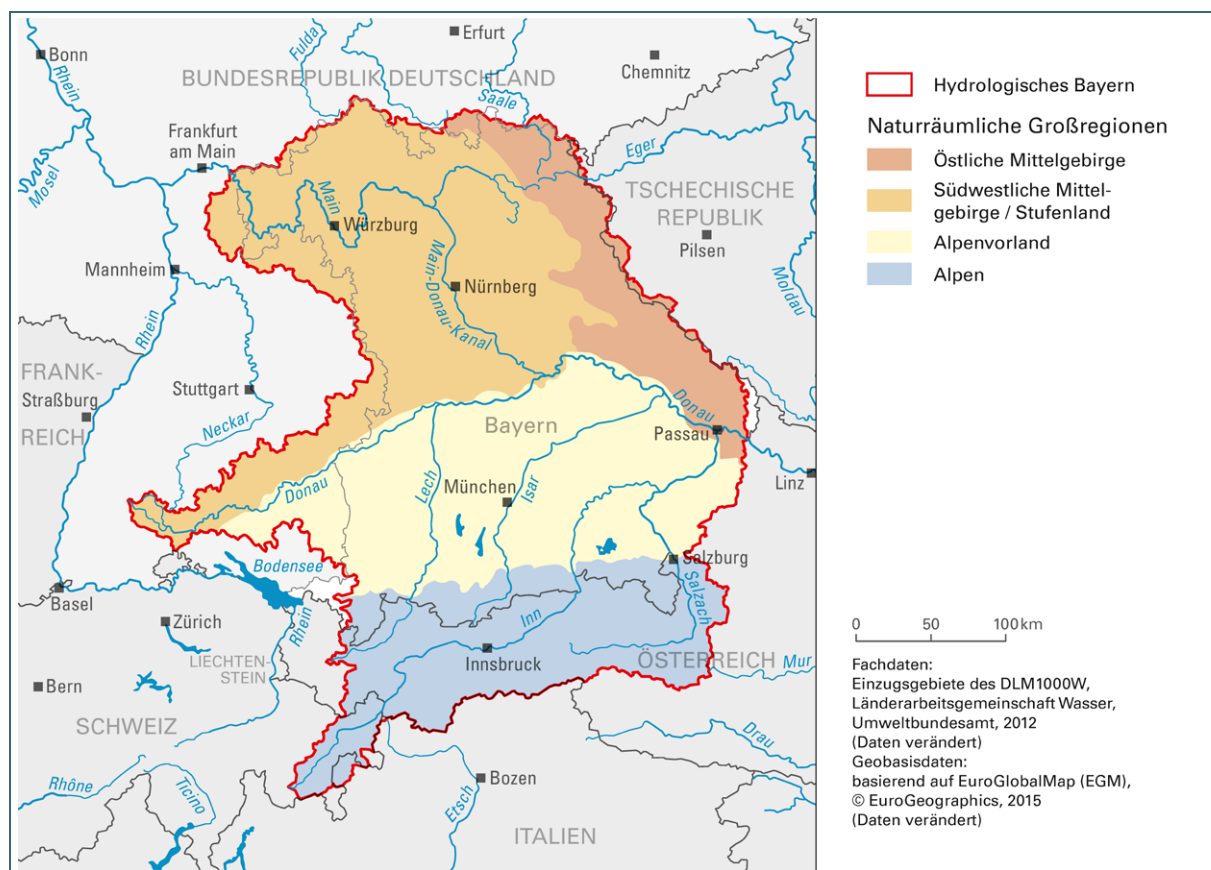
Erfurt
Bonn
Fulda
BUNDESREPUBLIK DEUTSCHLAND
Chemnitz
Rhein
Saale
Frankfurt am Main
Eger
TSCHECHISCHE REPUBLIK
Mosel
Main
Würzburg
Pilsen
Main-Donau-Kanal
Mannheim
Nürnberg
Moldau
Rhein
FRANK-
Straßburg
REICH
Stuttgart
Neckar
Donau
Bayern
Passau
Donau
Linz
Lech
München
Isar
Bodensee
Salzburg
Basel
Salzach
Zürich
Inn
Rhein
LIECHTEN-STEIN
Innsbruck
ÖSTERREICH
Mur
Bern
SCHWEIZ
Drau
Rhône
Ticino
Bozen
Etsch
ITALIEN

Hydrologisches Bayern
Naturräumliche Großregionen
Östliche Mittelgebirge
Südwestliche Mittelgebirge / Stufenland
Alpenvorland
Alpen

0 50 100 km

Fachdaten:
Einzugsgebiete des DLM1000W, Länderarbeitsgemeinschaft Wasser, Umweltbundesamt, 2012
(Daten verändert)
Geobasisdaten:
basierend auf EuroGlobalMap (EGM),
© EuroGeographics, 2015
(Daten verändert)